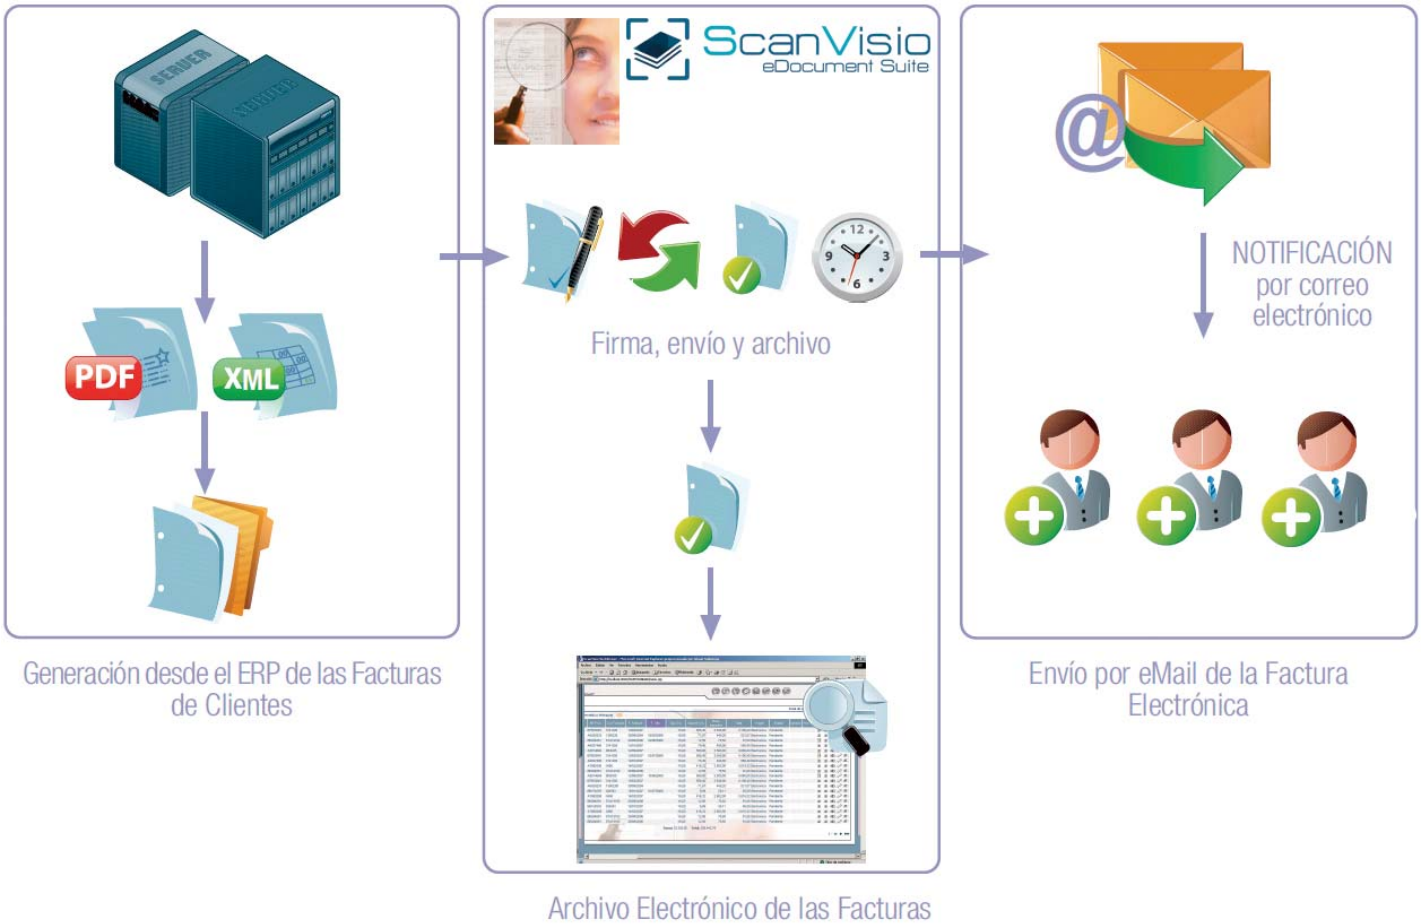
SERVER
SERVER

PDF
XML

Generación desde el ERP de las Facturas de Clientes

ScanVisio
eDocument Suite

Firma, envío y archivo

Archivo Electrónico de las Facturas

@

NOTIFICACIÓN por correo electrónico

Envío por eMail de la Factura Electrónica